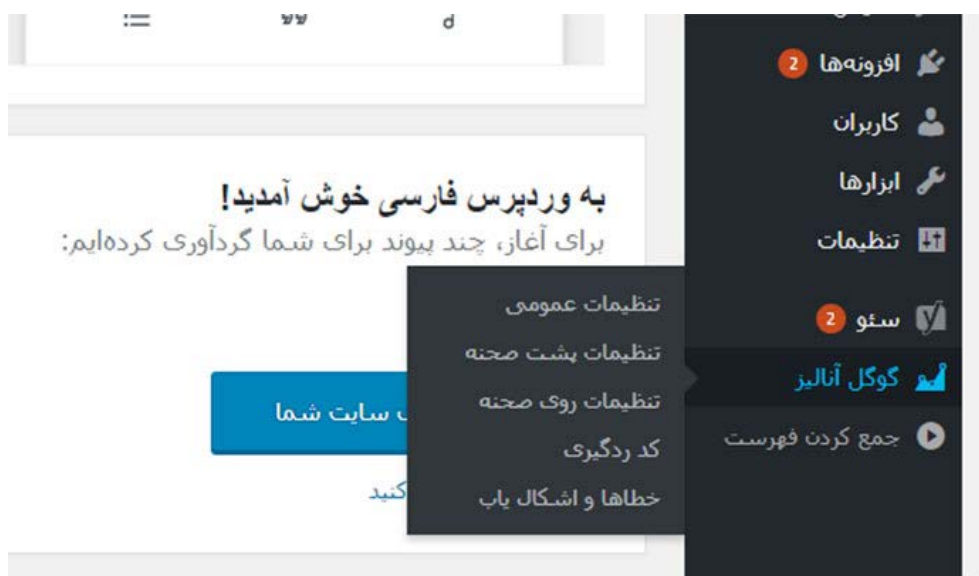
افزونه‌ها 2
کاربران
ابزارها
تنظیمات
سئو 2
گوگل آنالیز
جمع کردن فهرست

به وردپرس فارسی خوش آمدید!
برای آغاز، چند پیوند برای شما گردآوری کرده‌ایم:

تنظیمات عمومی
تنظیمات پشت صحنه
تنظیمات روی صحنه
کد ردگیری
خطاها و اشکال یاب

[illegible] سایت شما
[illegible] کنید